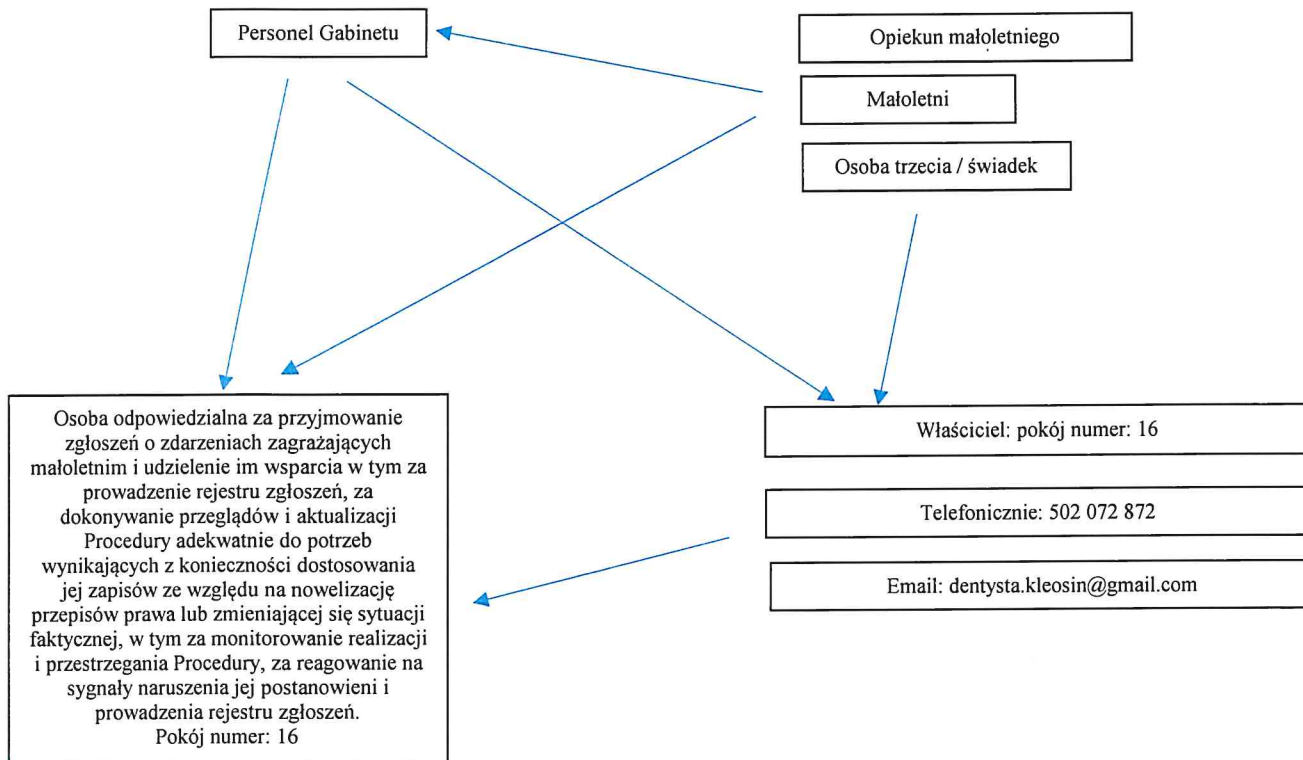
Personel Gabinetu

Opiekun małoletniego

Małoletni

Osoba trzecia / świadek

Osoba odpowiedzialna za przyjmowanie zgłoszeń o zdarzeniach zagrażających małoletnim i udzielenie im wsparcia w tym za prowadzenie rejestru zgłoszeń, za dokonywanie przeglądów i aktualizacji Procedury adekwatnie do potrzeb wynikających z konieczności dostosowania jej zapisów ze względu na nowelizację przepisów prawa lub zmieniającej się sytuacji faktycznej, w tym za monitorowanie realizacji i przestrzegania Procedury, za reagowanie na sygnały naruszenia jej postanowieni i prowadzenia rejestru zgłoszeń.
Pokój numer: 16

Właściciel: pokój numer: 16

Telefonicznie: 502 072 872

Email: dentysta.kleosin@gmail.com